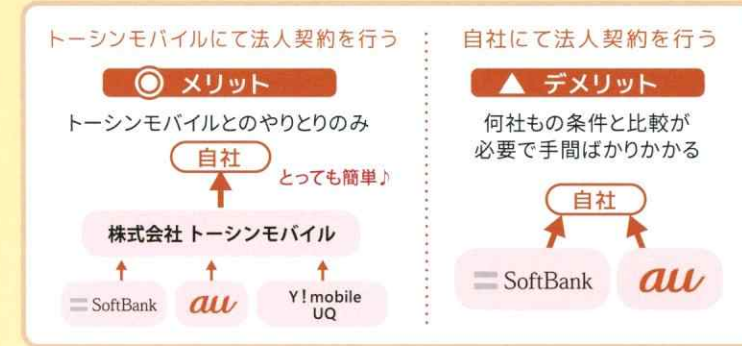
トーシンモバイルにて法人契約を行う

◎ メリット

トーシンモバイルとのやりとりのみ

自社

とっても簡単♪

株式会社 トーシンモバイル

SoftBank

au

Y!mobile
UQ

自社にて法人契約を行う

▲ デメリット

何社もの条件と比較が
必要で手間ばかりかかる

自社

SoftBank

au